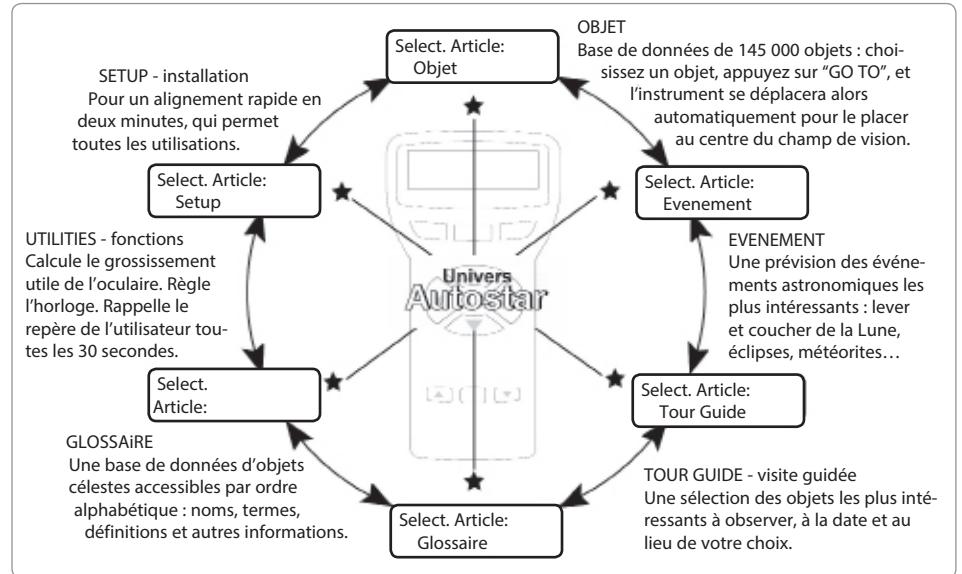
OBJET
Base de données de 145 000 objets : choisissez un objet, appuyez sur "GO TO", et l'instrument se déplacera alors automatiquement pour le placer au centre du champ de vision.

Select. Article:
Objet

SETUP - installation
Pour un alignement rapide en deux minutes, qui permet toutes les utilisations.

Select. Article:
Setup

Select. Article:
Evenement

UTILITIES - fonctions
Calcule le grossissement utile de l'oculaire. Règle l'horloge. Rappelle le repère de l'utilisateur toutes les 30 secondes.

Univers
Autostar

EVENEMENT
Une prévision des événements astronomiques les plus intéressants : lever et coucher de la Lune, éclipses, météorites…

Select.
Article:

Select. Article:
Tour Guide

GLOSSAiRE
Une base de données d'objets célestes accessibles par ordre alphabétique : noms, termes, définitions et autres informations.

TOUR GUIDE - visite guidée
Une sélection des objets les plus intéressants à observer, à la date et au lieu de votre choix.

Select. Article:
Glossaire